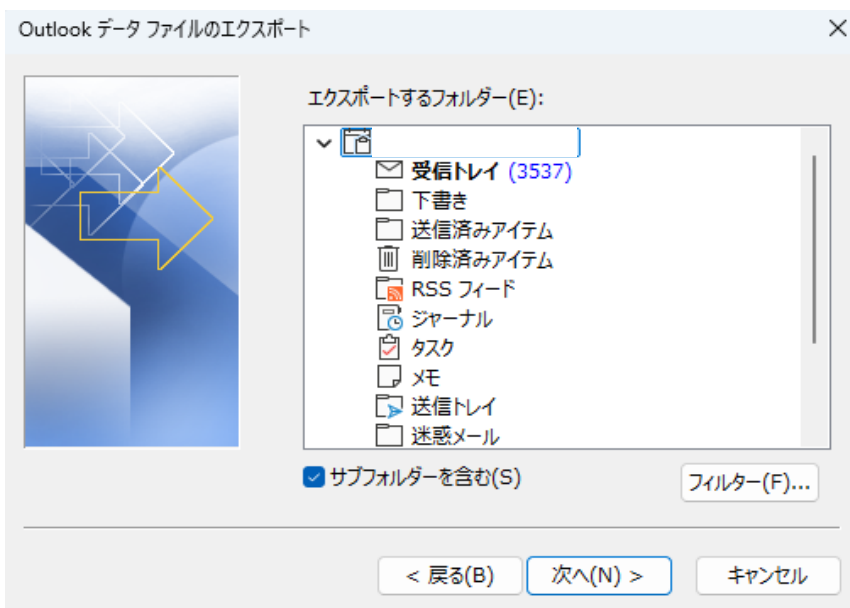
Outlook データ ファイルのエクスポート

エクスポートするフォルダー(E):

受信トレイ (3537)
下書き
送信済みアイテム
削除済みアイテム
RSS フィード
ジャーナル
タスク
メモ
送信トレイ
迷惑メール

サブフォルダーを含む(S)

フィルター(F)...

< 戻る(B)

次へ(N) >

キャンセル